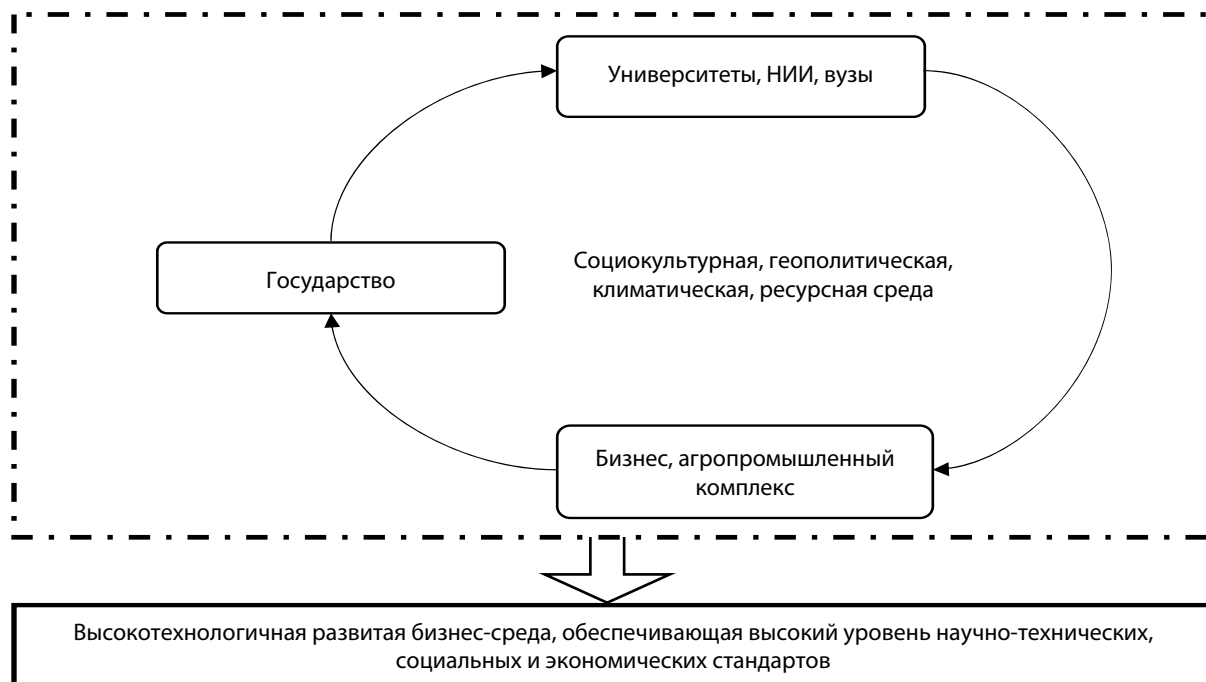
Университеты, НИИ, вузы

Государство

Социокультурная, геополитическая, климатическая, ресурсная среда

Бизнес, агропромышленный комплекс

Высокотехнологичная развитая бизнес-среда, обеспечивающая высокий уровень научно-технических, социальных и экономических стандартов